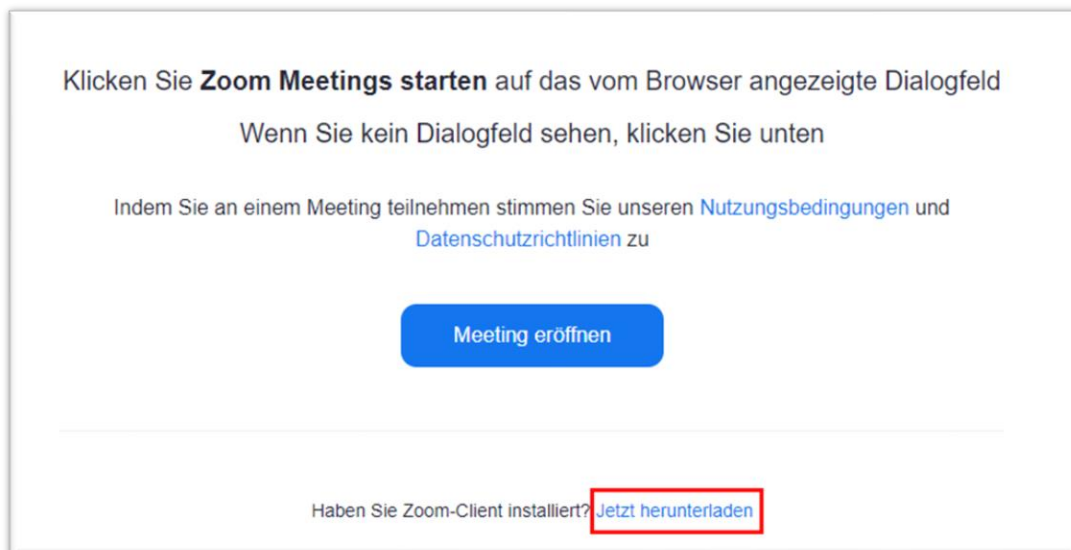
Klicken Sie **Zoom Meetings starten** auf das vom Browser angezeigte Dialogfeld

Wenn Sie kein Dialogfeld sehen, klicken Sie unten

Indem Sie an einem Meeting teilnehmen stimmen Sie unseren Nutzungsbedingungen und Datenschutzrichtlinien zu

Meeting eröffnen

Haben Sie Zoom-Client installiert? Jetzt herunterladen